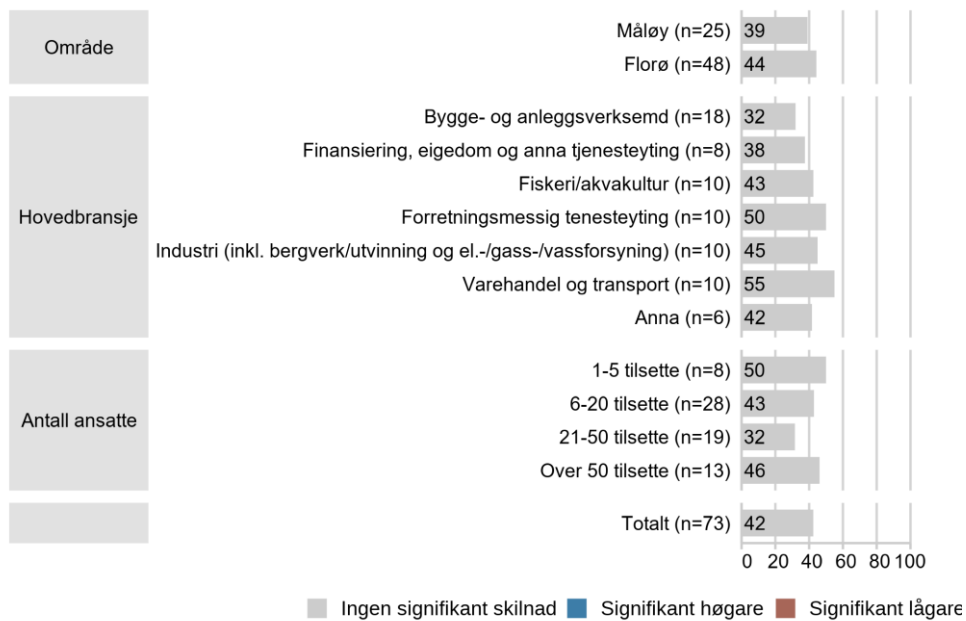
Område
Måløy (n=25) 39
Florø (n=48) 44

Hovedbransje
Bygge- og anleggsverksemd (n=18) 32
Finansiering, eigedom og anna tjenesteyting (n=8) 38
Fiskeri/akvakultur (n=10) 43
Forretningsmessig tenesteyting (n=10) 50
Industri (inkl. bergverk/utvinning og el.-/gass-/vassforsyning) (n=10) 45
Varehandel og transport (n=10) 55
Anna (n=6) 42

Antall ansatte
1-5 tilsette (n=8) 50
6-20 tilsette (n=28) 43
21-50 tilsette (n=19) 32
Over 50 tilsette (n=13) 46

Totalt (n=73) 42

0 20 40 60 80 100

Ingen signifikant skilnad Signifikant høgare Signifikant lågare